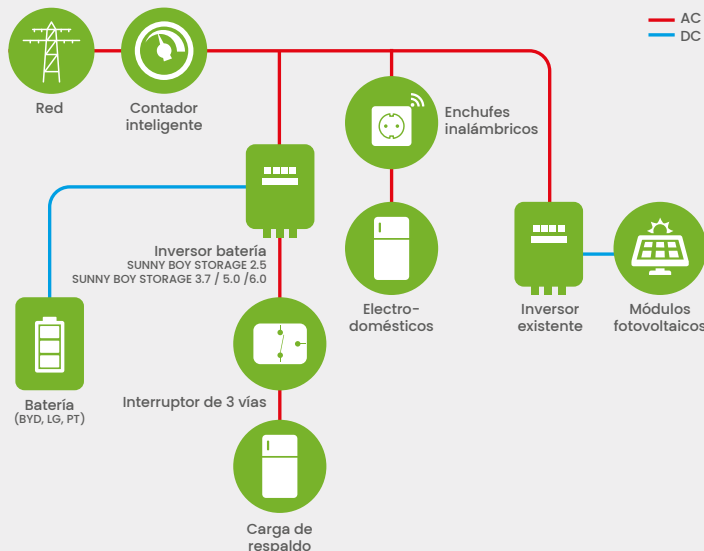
AC
DC

Red

Contador inteligente

Enchufes inalámbricos

Inversor batería
SUNNY BOY STORAGE 2.5
SUNNY BOY STORAGE 3.7 / 5.0 /6.0

Electrodomésticos

Inversor existente

Módulos fotovoltaicos

Batería
(BYD, LG, PT)

Interruptor de 3 vías

Carga de respaldo